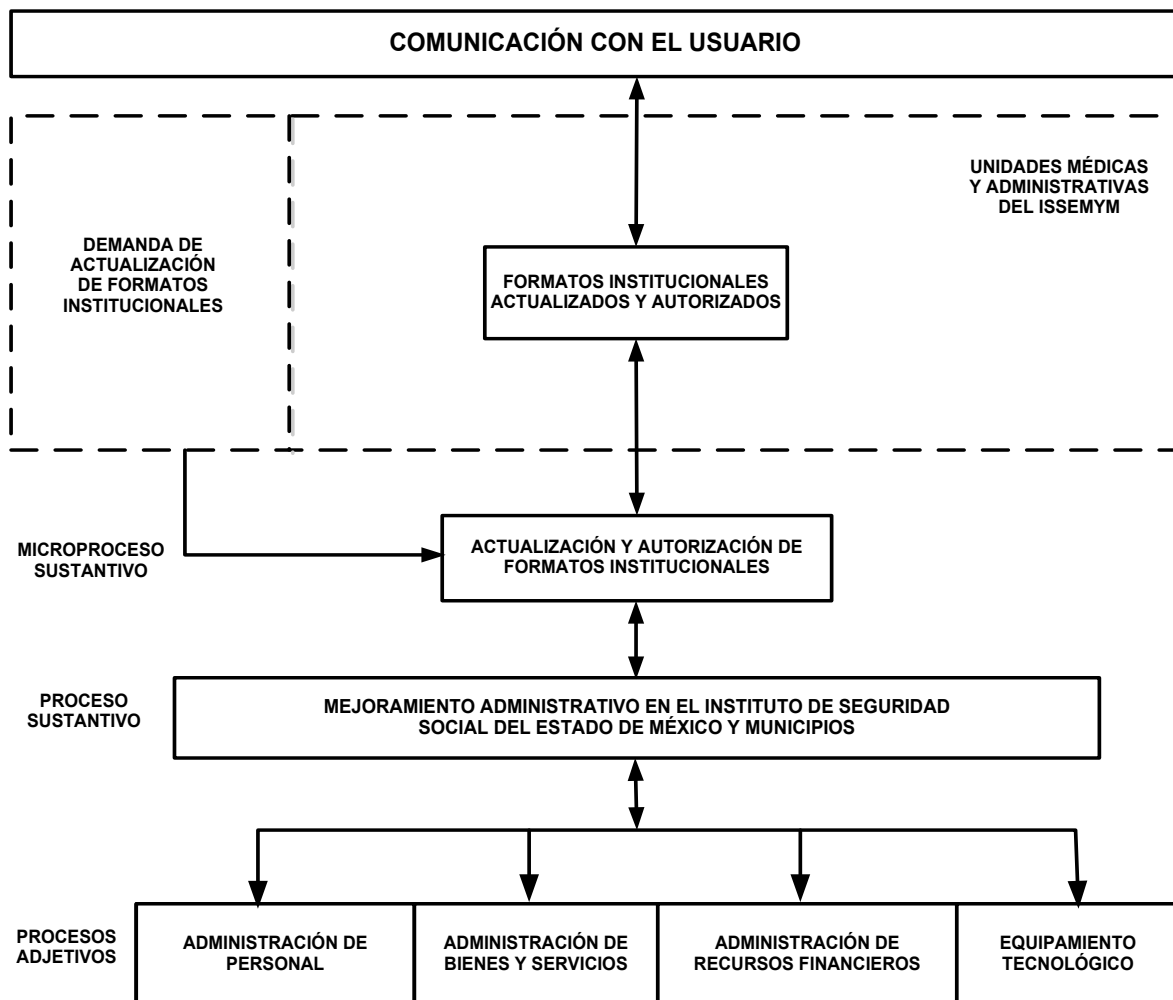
COMUNICACIÓN CON EL USUARIO

UNIDADES MÉDICAS Y ADMINISTRATIVAS DEL ISSEMYM

DEMANDA DE ACTUALIZACIÓN DE FORMATOS INSTITUCIONALES

FORMATOS INSTITUCIONALES ACTUALIZADOS Y AUTORIZADOS

MICROPROCESO SUSTANTIVO

ACTUALIZACIÓN Y AUTORIZACIÓN DE FORMATOS INSTITUCIONALES

PROCESO SUSTANTIVO

MEJORAMIENTO ADMINISTRATIVO EN EL INSTITUTO DE SEGURIDAD SOCIAL DEL ESTADO DE MÉXICO Y MUNICIPIOS

PROCESOS ADJETIVOS

ADMINISTRACIÓN DE PERSONAL

ADMINISTRACIÓN DE BIENES Y SERVICIOS

ADMINISTRACIÓN DE RECURSOS FINANCIEROS

EQUIPAMIENTO TECNOLÓGICO